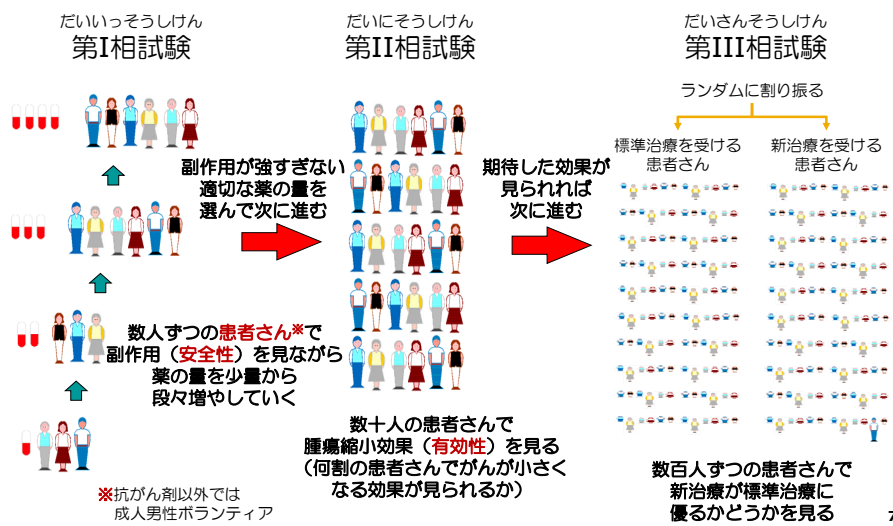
だいいっそうしけん
第I相試験

だいにそうしけん
第II相試験

だいさんそうしけん
第III相試験

ランダムに割り振る

標準治療を受ける患者さん

新治療を受ける患者さん

副作用が強すぎない適切な薬の量を選んで次に進む

期待した効果が見られれば次に進む

数人ずつの患者さん※で副作用（安全性）を見ながら薬の量を少量から段々増やしていく

数十人の患者さんで腫瘍縮小効果（有効性）を見る（何割の患者さんでがんが小さくなる効果が見られるか）

数百人ずつの患者さんで新治療が標準治療に優るかどうかを見る

※抗がん剤以外では成人男性ボランティア